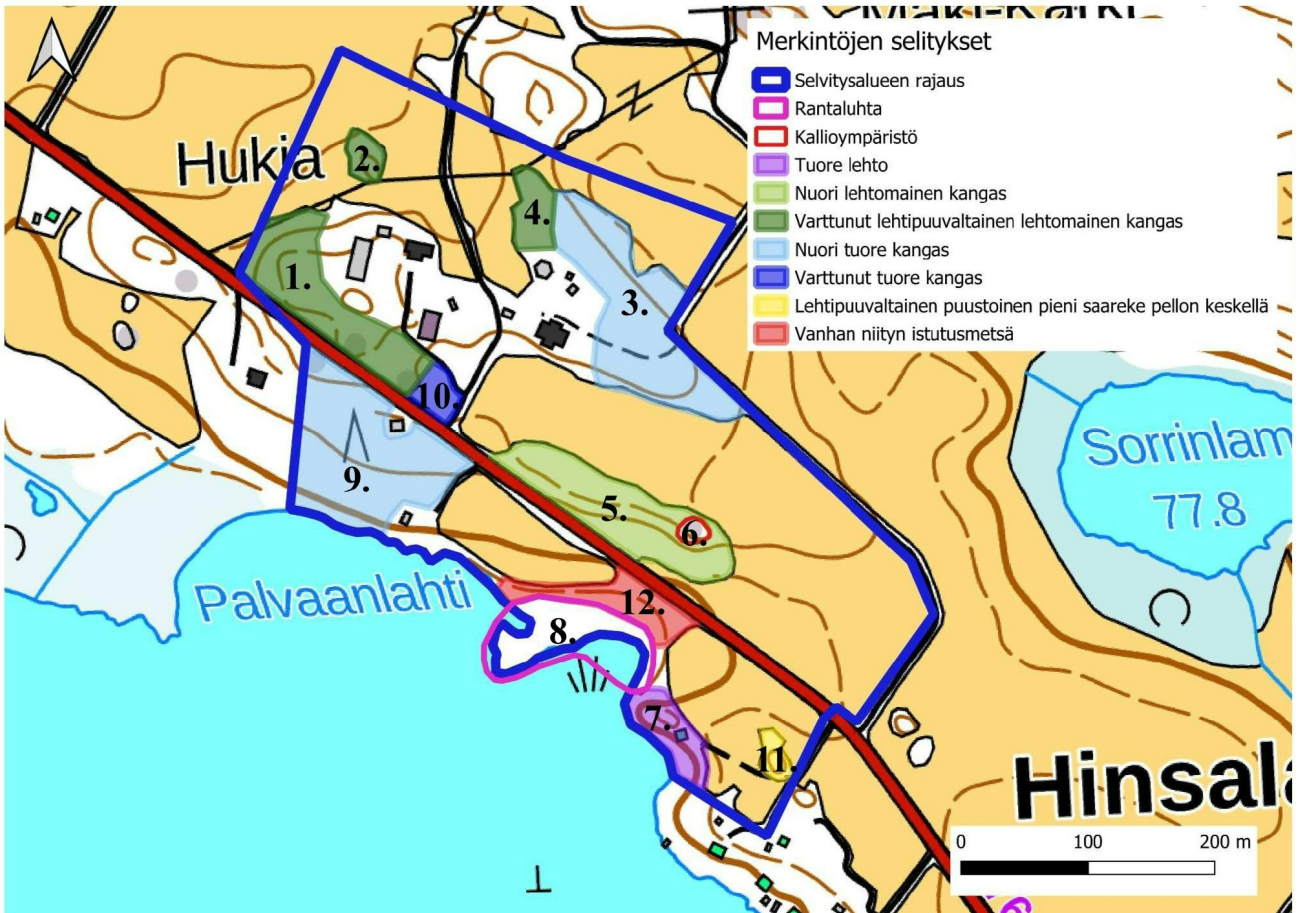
Merkintöjen selitykset
Selvitysalueen rajaus
Rantaluhta
Kallioympäristö
Tuore lehto
Nuori lehtomainen kangas
Varttunut lehtipuuvaltainen lehtomainen kangas
Nuori tuore kangas
Varttunut tuore kangas
Lehtipuuvaltainen puustoinen pieni saareke pellon keskellä
Vanhan niityn istutusmetsä

Hukia
Mäkikarki
2.
4.
1.
3.
10.
9.
5.
6.
Sorrinlam
77.8
Palvaanlahti
12.
8.
7.
11
Hinsala

0
100
200 m